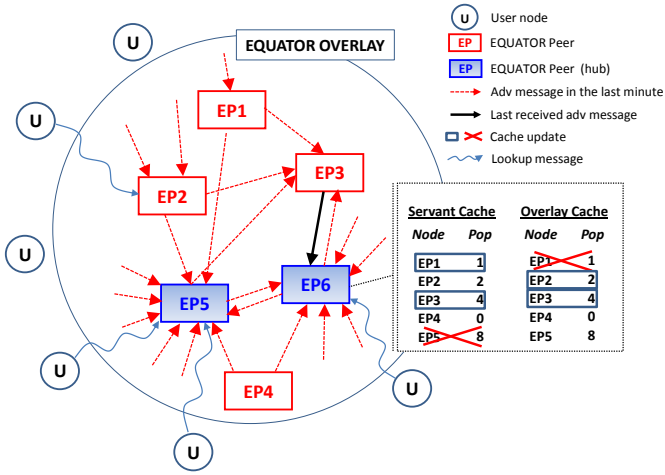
EQUATOR OVERLAY

U User node
EP EQUATOR Peer
EP EQUATOR Peer (hub)
Adv message in the last minute
Last received adv message
Cache update
Lookup message

U
U
U
U
U
U

EP1
EP2
EP3
EP4
EP5
EP6

Servant Cache

| Node | Pop |
|---|---|
| EP1 | 1 |
| EP2 | 2 |
| EP3 | 4 |
| EP4 | 0 |
| EP5 | 8 |

Overlay Cache

| Node | Pop |
|---|---|
| EP1 | 1 |
| EP2 | 2 |
| EP3 | 4 |
| EP4 | 0 |
| EP5 | 8 |